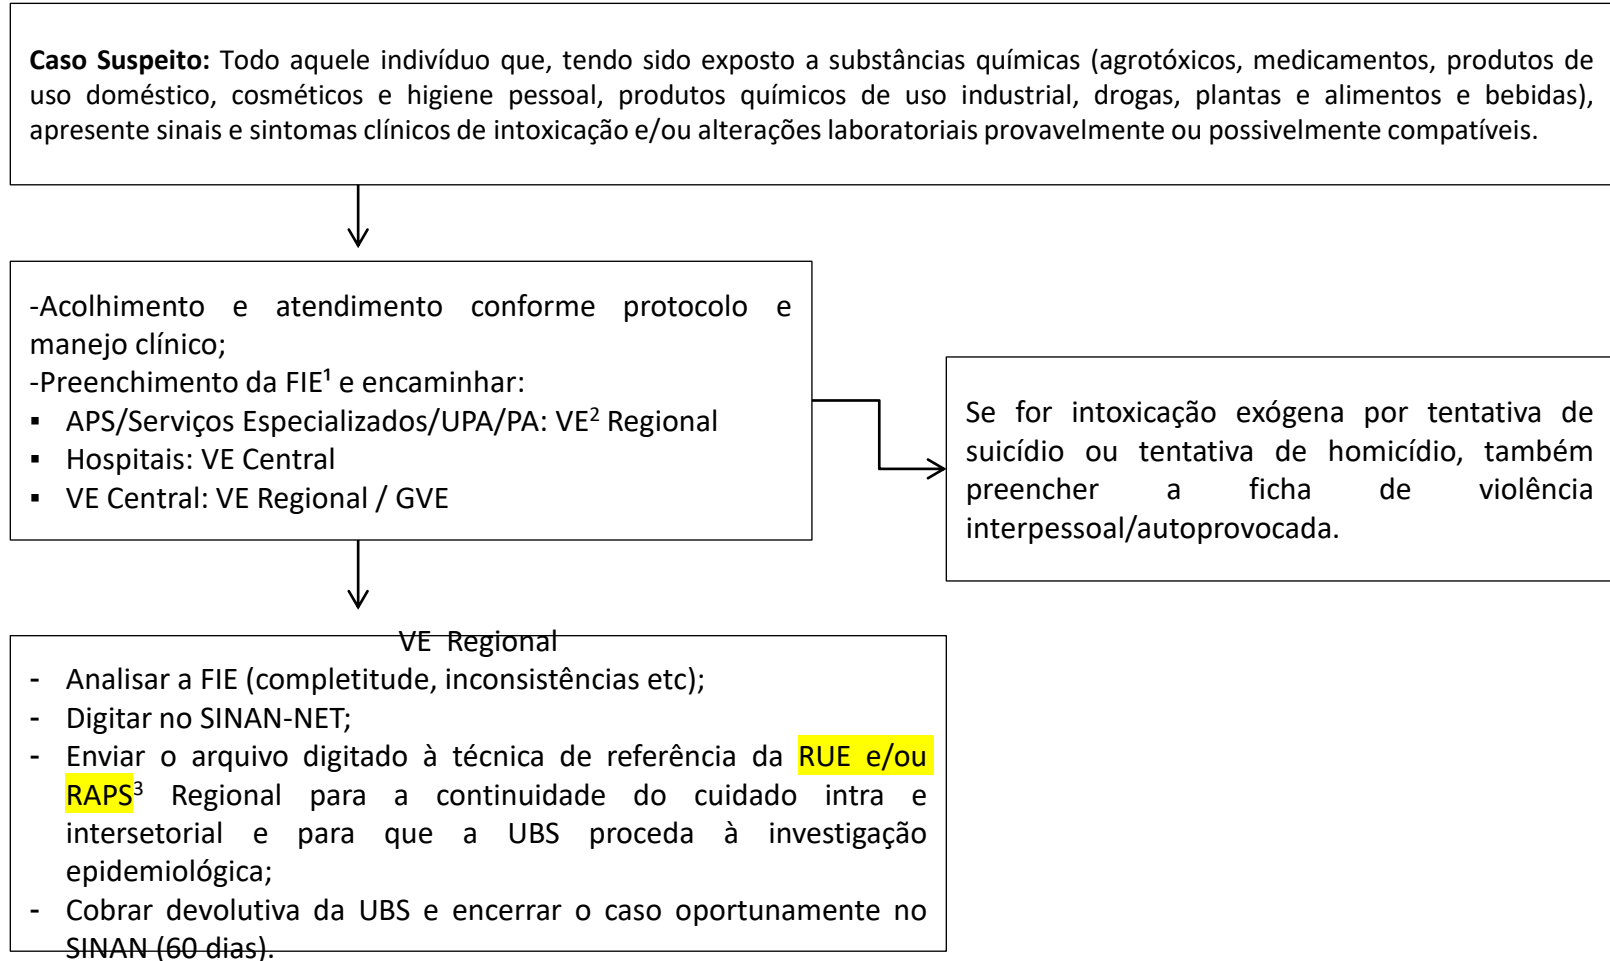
**Caso Suspeito:** Todo aquele indivíduo que, tendo sido exposto a substâncias químicas (agrotóxicos, medicamentos, produtos de uso doméstico, cosméticos e higiene pessoal, produtos químicos de uso industrial, drogas, plantas e alimentos e bebidas), apresente sinais e sintomas clínicos de intoxicação e/ou alterações laboratoriais provavelmente ou possivelmente compatíveis.

-Acolhimento e atendimento conforme protocolo e manejo clínico;
-Preenchimento da FIE¹ e encaminhar:
▪ APS/Serviços Especializados/UPA/PA: VE² Regional
▪ Hospitais: VE Central
▪ VE Central: VE Regional / GVE

Se for intoxicação exógena por tentativa de suicídio ou tentativa de homicídio, também preencher a ficha de violência interpessoal/autoprovocada.

VE Regional
- Analisar a FIE (completitude, inconsistências etc);
- Digitar no SINAN-NET;
- Enviar o arquivo digitado à técnica de referência da RUE e/ou RAPS³ Regional para a continuidade do cuidado intra e intersetorial e para que a UBS proceda à investigação epidemiológica;
- Cobrar devolutiva da UBS e encerrar o caso oportunamente no SINAN (60 dias).